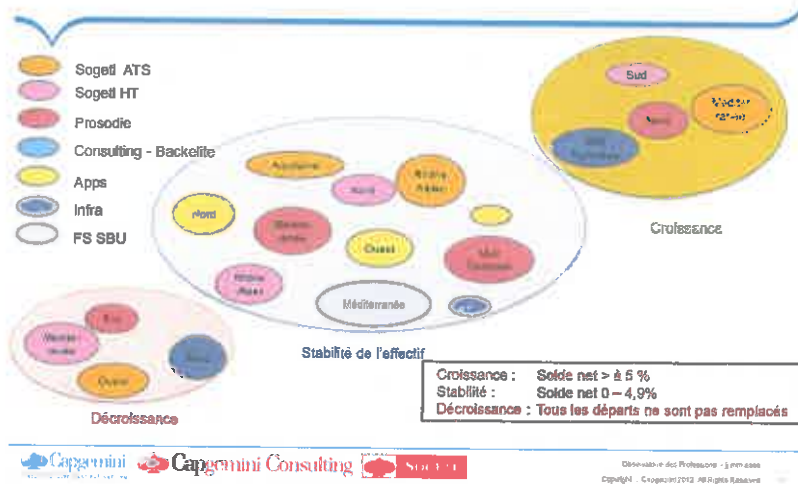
Sogeti ATS
Sogeti HT
Prosodie
Consulting - Backelite
Apps
Infra
FS SBU

Sud
Nord
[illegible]
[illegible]

Croissance

Aéronautique
Nord
Rhône Alpes
Nord
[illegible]
Ouest
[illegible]
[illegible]
Méditerranée

Stabilité de l'effectif

Est
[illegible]
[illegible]
Ouest

Décroissance

Croissance : Solde net > à 5 %
Stabilité : Solde net 0 – 4,9%
Décroissance : Tous les départs ne sont pas remplacés

Capgemini
Capgemini Consulting
Sogeti

Observatoire des Professions - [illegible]
Copyright © Capgemini 2012. All Rights Reserved